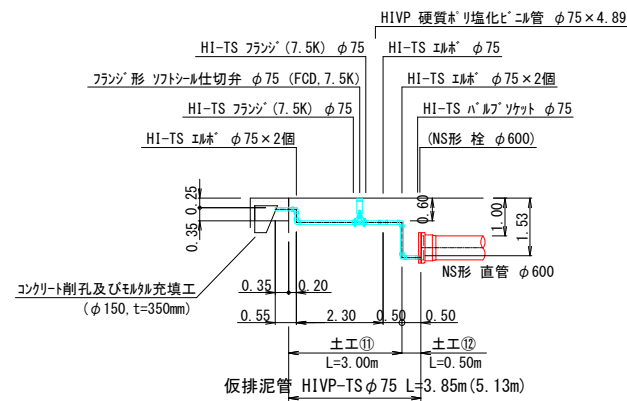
HIVP 硬質ポリ塩化ビニル管 $\phi$75×4.89
HI-TS フランジ (7.5K) $\phi$75
HI-TS エルボ $\phi$75
フランジ形 ソフトシール仕切弁 $\phi$75 (FCD, 7.5K)
HI-TS エルボ $\phi$75×2個
HI-TS フランジ (7.5K) $\phi$75
HI-TS バルブソケット $\phi$75
HI-TS エルボ $\phi$75×2個
(NS形 栓 $\phi$600)
0.25
0.35
0.60
1.00
1.53
NS形 直管 $\phi$600
コンクリート削孔及びモルタル充填工
($\phi$150, t=350mm)
0.35
0.20
0.55
2.30
0.50
0.50
土工⑪
L=3.00m
土工⑫
L=0.50m
仮排泥管 HIVP-TS$\phi$75 L=3.85m(5.13m)